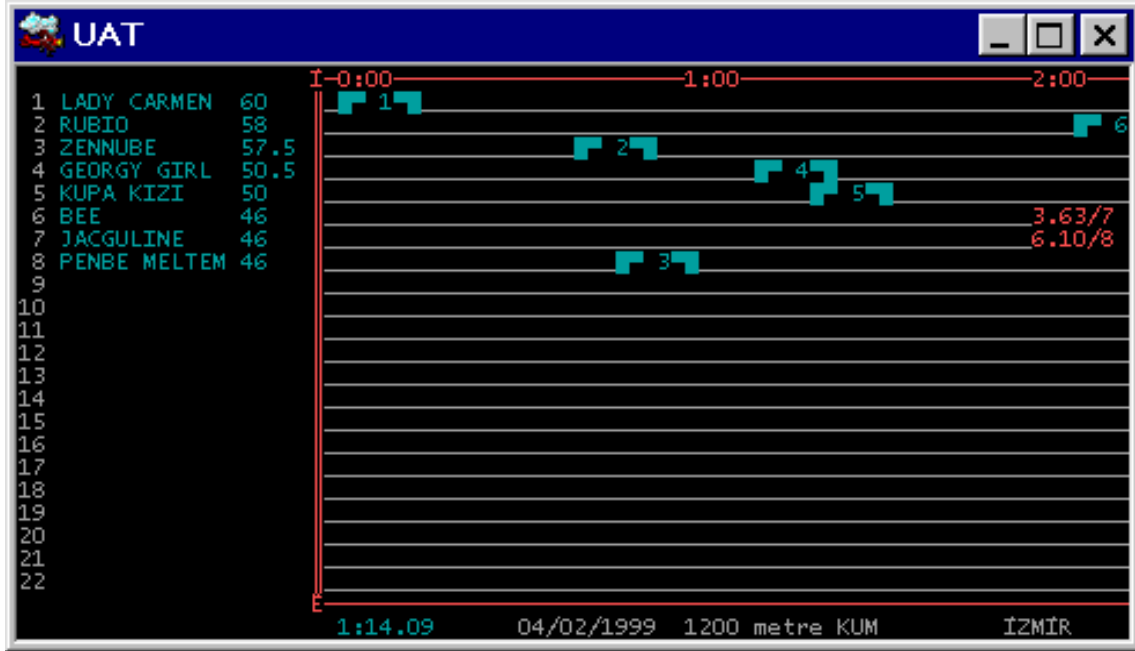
UAT

I 0:00 1:00 2:00

1 LADY CARMEN 60
2 RUBIO 58
3 ZENNUBE 57.5
4 GEORGY GIRL 50.5
5 KUPA KIZI 50
6 BEE 46
7 JACGULINE 46
8 PENBE MELTEM 46
9
10
11
12
13
14
15
16
17
18
19
20
21
22

1 6 2 4 5 3

3.63/7
6.10/8

E

1:14.09 04/02/1999 1200 metre KUM İZMİR